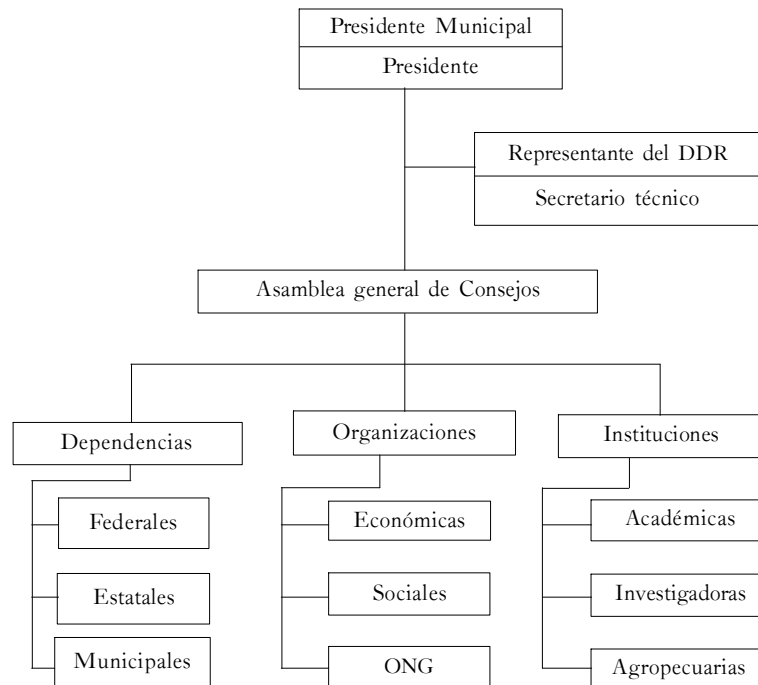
Presidente Municipal
Presidente

Representante del DDR
Secretario técnico

Asamblea general de Consejos

Dependencias
Federales
Estatales
Municipales

Organizaciones
Económicas
Sociales
ONG

Instituciones
Académicas
Investigadoras
Agropecuarias